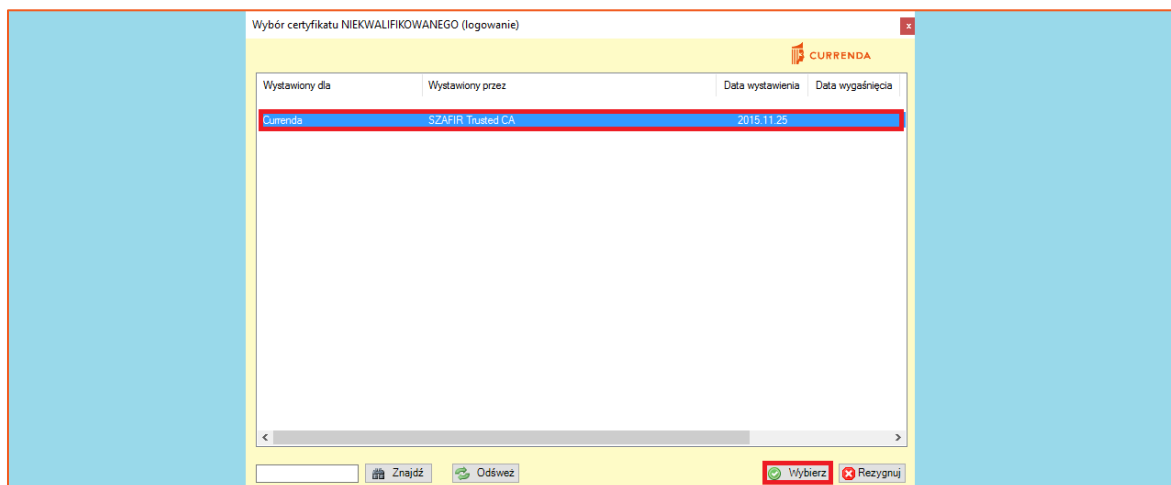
Wybór certyfikatu NIEKWALIFIKOWANEGO (logowanie)

x

CURRENDA

| Wystawiony dla | Wystawiony przez | Data wystawienia | Data wygaśnięcia |
|---|---|---|---|
| Currenda | SZAFIR Trusted CA | 2015.11.25 | |

Znajdź

Odśwież

Wybierz

Rezygnuj